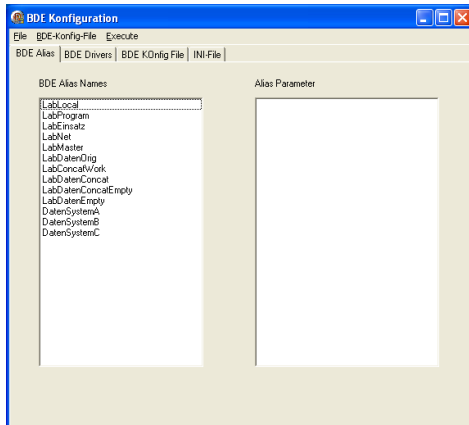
BDE Konfiguration

File BDE-Konfig-File Execute

BDE Alias | BDE Drivers | BDE KOnfig File | INI-File

BDE Alias Names

LabLocal
LabProgram
LabEinsatz
LabNet
LabMaster
LabDatenOrig
LabConcatWork
LabDatenConcat
LabDatenConcatEmpty
LabDatenEmpty
DatenSystemA
DatenSystemB
DatenSystemC

Alias Parameter